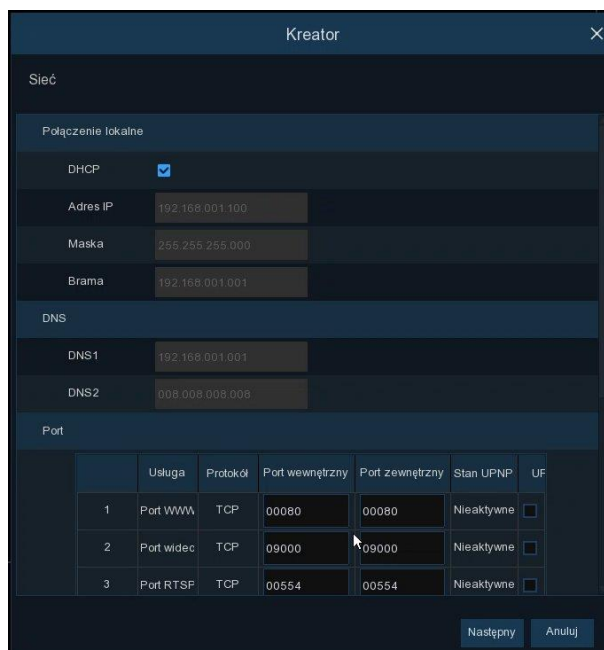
Kreator

Sieć

Połączenie lokalne

DHCP

Adres IP 192.168.001.100

Maska 255.255.255.000

Brama 192.168.001.001

DNS

DNS1 192.168.001.001

DNS2 008.008.008.008

Port

| | Usługa | Protokół | Port wewnętrzny | Port zewnętrzny | Stan UPNP | UF |
|---|---|---|---|---|---|---|
| 1 | Port WWW | TCP | 00080 | 00080 | Nieaktywne | |
| 2 | Port widec | TCP | 09000 | 09000 | Nieaktywne | |
| 3 | Port RTSP | TCP | 00554 | 00554 | Nieaktywne | |

Następny Anuluj